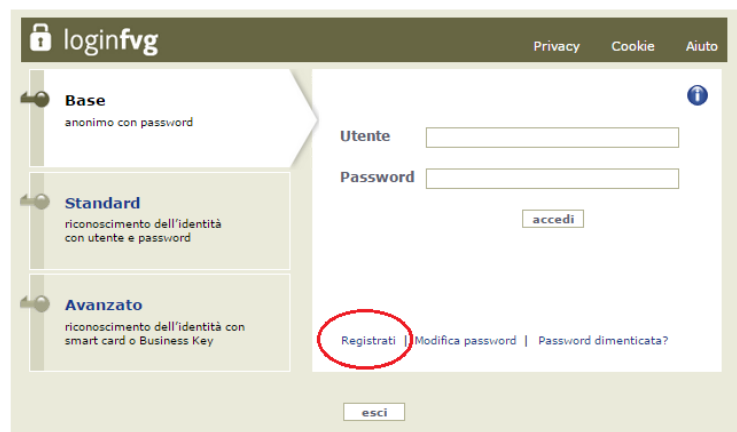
loginfvg

Privacy Cookie Aiuto

Base
anonimo con password

Standard
riconoscimento dell'identità con utente e password

Avanzato
riconoscimento dell'identità con smart card o Business Key

Utente

Password

accedi

Registrati | Modifica password | Password dimenticata?

esci